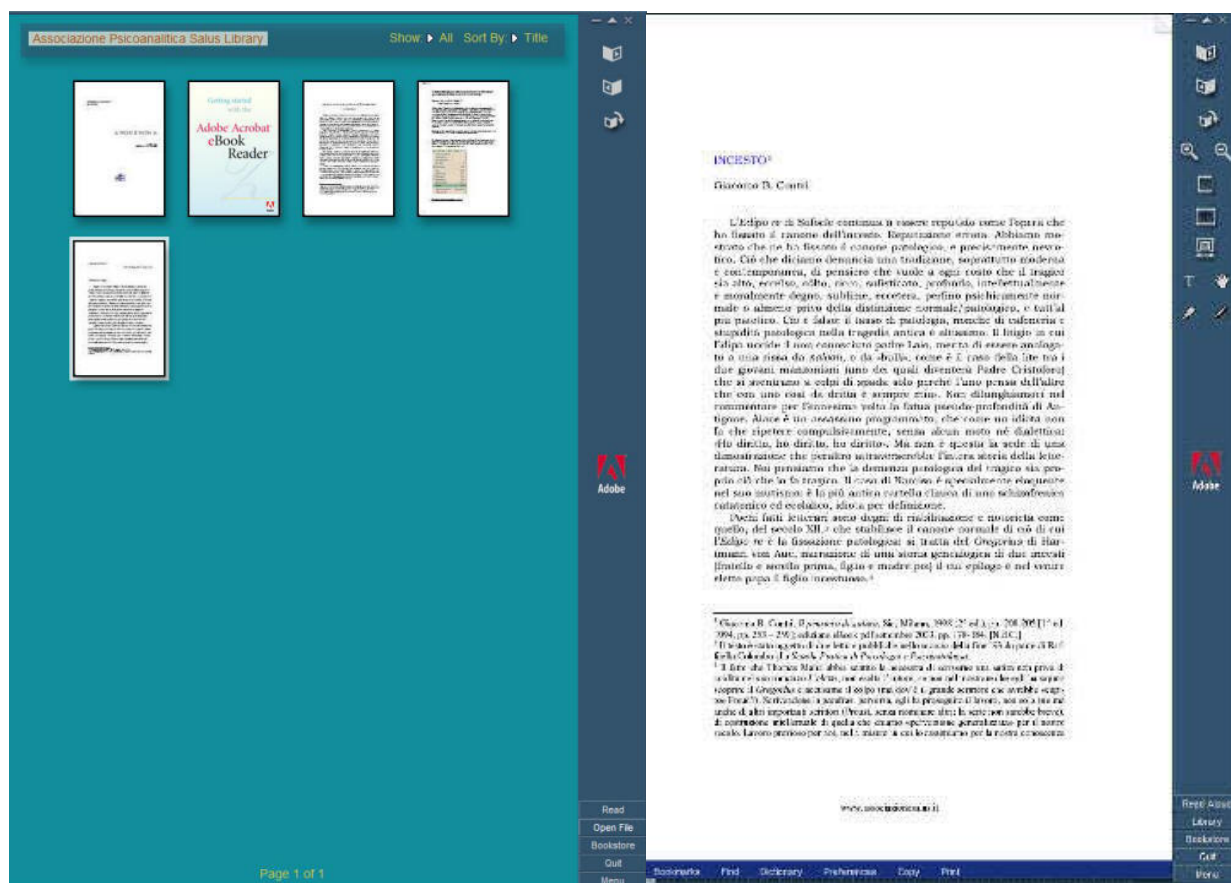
Associazione Psicoanalitica Salus Library

Show ▸ All Sort By ▸ Title

Getting started with the Adobe Acrobat eBook Reader

Adobe

Read
Open File
Bookstore
Quit
Menu

Page 1 of 1

INCESTO¹

Giacomo B. Contri

L'Edipo re di Sofocle continua a essere reputato come l'opera che ha fissato il canone dell'incesto. Reputazione errata. Abbiamo mostrato che ne ha fissato il canone patologico, e precisamente nevrotico. Ciò che diciamo denuncia una tradizione, soprattutto moderna e contemporanea, di pensiero che vuole a ogni costo che il tragico sia alto, eccelso, edito, ricco, sofisticato, profondo, intellettualmente e moralmente degno, sublime, eccetera, perfino psichicamente normale o almeno privo della distinzione normale/patologico, e tutt'al più psichico. Ciò è falso: il tragico è patologia, magari di catatonia e stupidità patologica nella tragedia antica e altrove. Il litigio in cui Edipo uccide il non conosciuto padre Laio, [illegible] di essere analogato a una rissa da saloon, o da «bulli», come è il caso della lite tra i due giovani manzoniani (uno dei quali diventerà Padre Cristoforo) che si ammazzano a colpi di spade solo perché l'uno pensa dell'altro che con uno così da dritto è sempre mio. Non dilunghiamoci nel commentare per l'ennesima volta la fatua pseudo-profondità di Antigone. Alone è un ossessivo programmato, che come un idiota non fa che ripetere compulsivamente, senza alcun moto né dialettica: «Ho diritto, ho diritto, ho diritto». Ma non è questa la sede di una dimostrazione che peraltro attraverserebbe l'intera storia della letteratura. Noi pensiamo che la demenza patologica del tragico sia proprio ciò che lo fa tragico. Il caso di Narciso è specialmente eloquente nel suo mutismo: è la più antica cartella clinica di uno schizofrenico catatonico ed ecolalico, idiota per definizione.

Pochi fatti letterari sono degni di riabilitazione e notorietà come quello, del secolo XII,² che stabilisce il canone normale di ciò di cui l'Edipo re è la fissazione patologica: si tratta del Gregorius di Hartmann von Aue, narrazione di una storia genealogica di due incesti (fratello e sorella prima, figlio e madre poi) il cui epilogo è nel venire eletto papa il figlio incestuoso.³

¹ Giacomo B. Contri, Il pensiero di natura, Sic, Milano, 1998 (2ª ed.), pp. 208-209 [1ª ed. 1994, pp. 253 – 259]; edizione sfoglia pdf settembre 2003, pp. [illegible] [N.d.C.]
² Il testo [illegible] pubblicato nella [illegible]
³ Il fatto che Thomas Mann abbia scritto la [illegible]

www.sosozioesalus.it

Bookmarks Find Dictionary Preferences Copy Print

Adobe

Read Aloud
Library
Bookstore
Quit
Menu